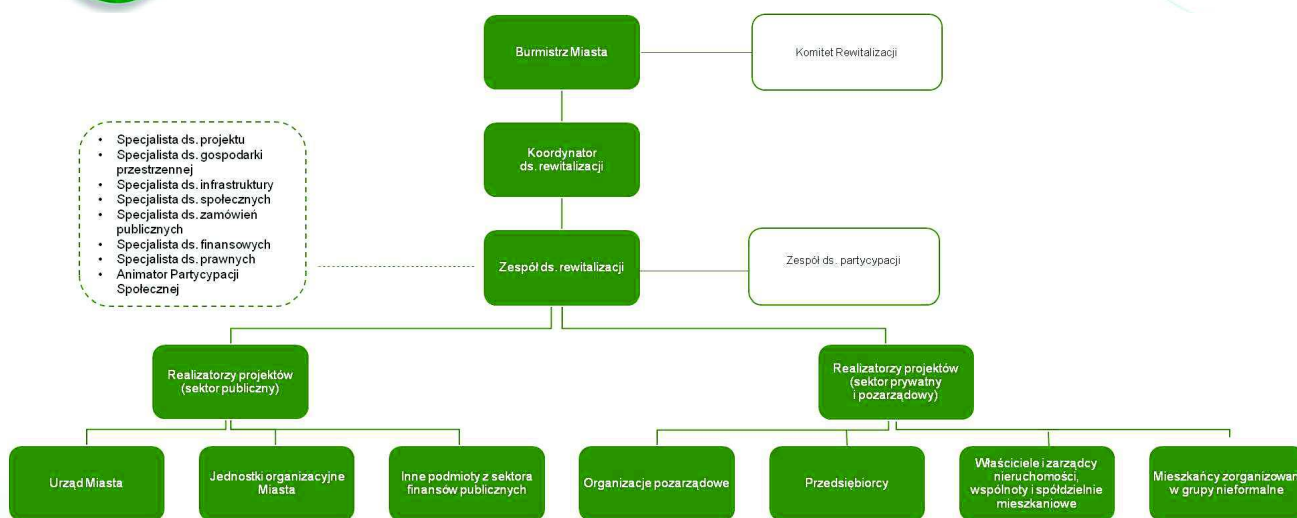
Burmistrz Miasta

Komitet Rewitalizacji

Koordynator ds. rewitalizacji

- Specjalista ds. projektu
- Specjalista ds. gospodarki przestrzennej
- Specjalista ds. infrastruktury
- Specjalista ds. społecznych
- Specjalista ds. zamówień publicznych
- Specjalista ds. finansowych
- Specjalista ds. prawnych
- Animator Partycypacji Społecznej

Zespół ds. rewitalizacji

Zespół ds. partycypacji

Realizatorzy projektów (sektor publiczny)

Realizatorzy projektów (sektor prywatny i pozarządowy)

Urząd Miasta

Jednostki organizacyjne Miasta

Inne podmioty z sektora finansów publicznych

Organizacje pozarządowe

Przedsiębiorcy

Właściciele i zarządcy nieruchomości, wspólnoty i spółdzielnie mieszkaniowe

Mieszkańcy zorganizowan w grupy nieformalne